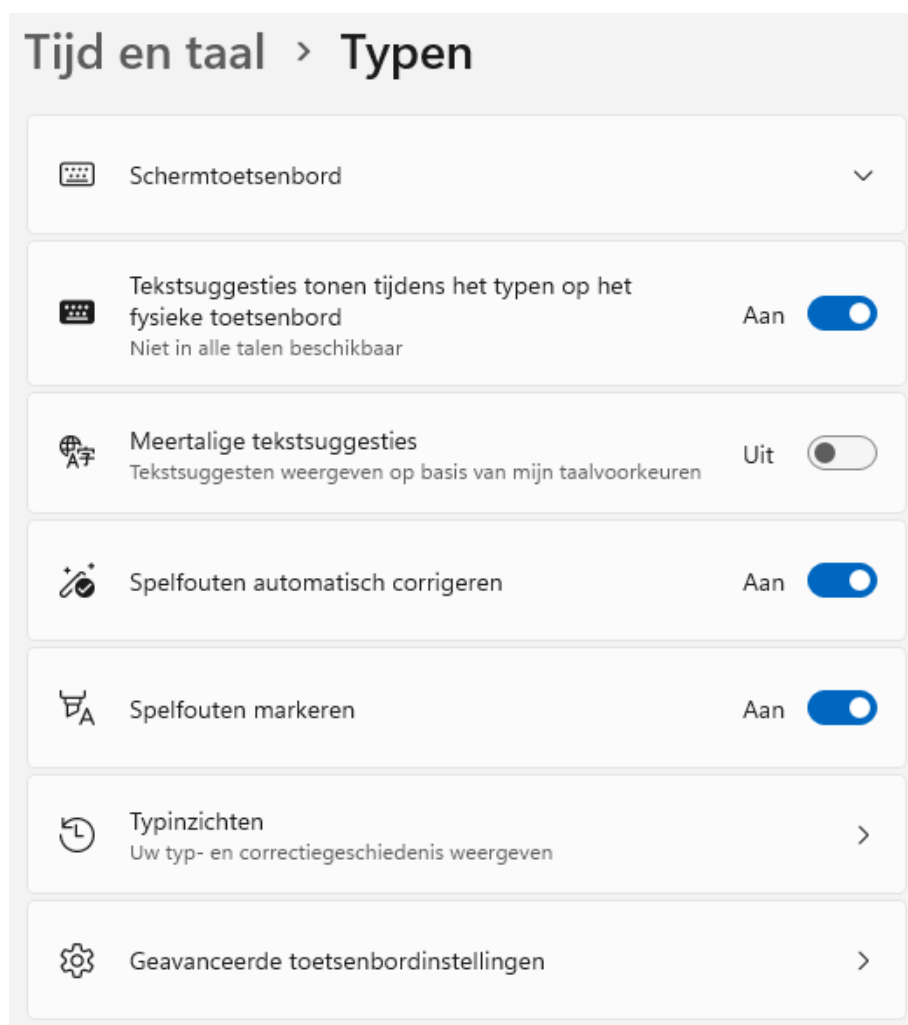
Tijd en taal › Typen

Schermtoetsenbord

Tekstsuggesties tonen tijdens het typen op het fysieke toetsenbord
Niet in alle talen beschikbaar
Aan

Meertalige tekstsuggesties
Tekstsuggesten weergeven op basis van mijn taalvoorkeuren
Uit

Spelfouten automatisch corrigeren
Aan

Spelfouten markeren
Aan

Typinzichten
Uw typ- en correctiegeschiedenis weergeven

Geavanceerde toetsenbordinstellingen